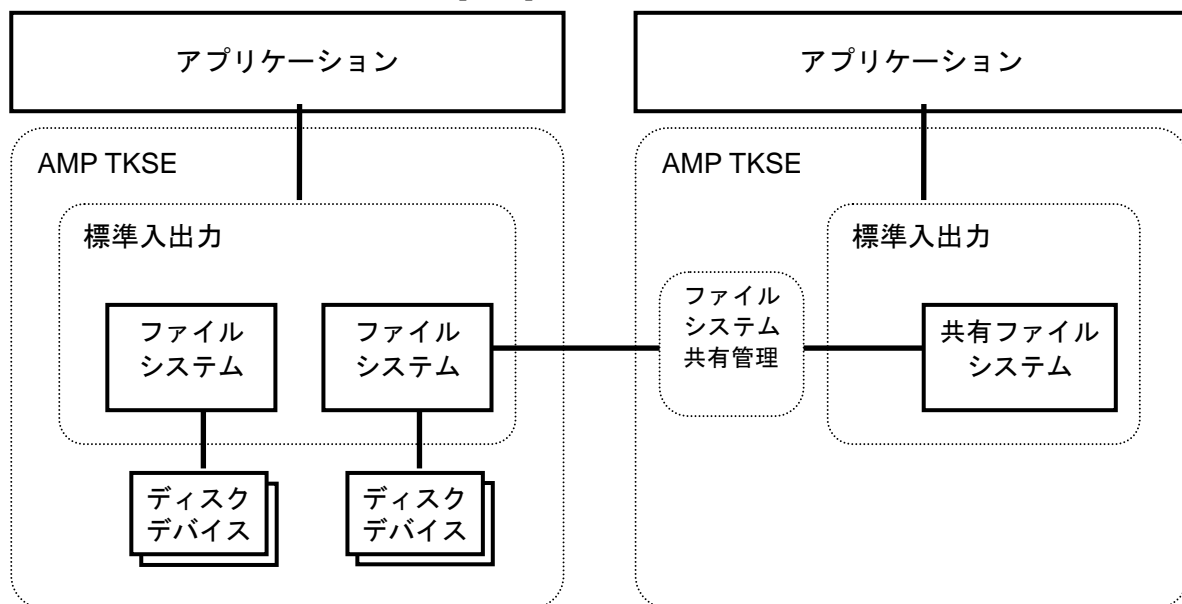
アプリケーション

AMP TKSE

標準入出力

ファイル
システム

ファイル
システム

ディスク
デバイス

ディスク
デバイス

アプリケーション

AMP TKSE

ファイル
システム
共有管理

標準入出力

共有ファイル
システム